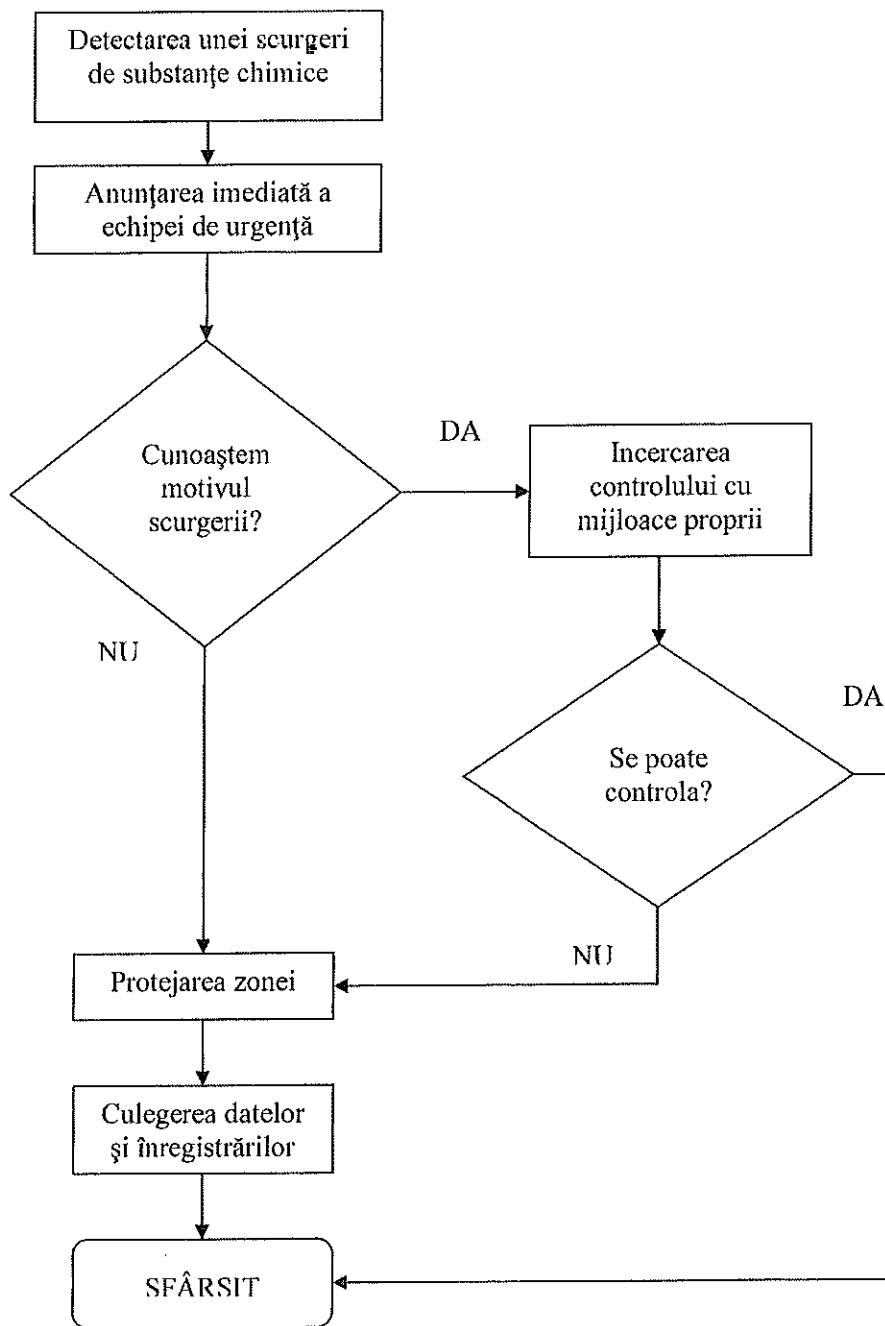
Detectarea unei scurgeri de substanţe chimice

Anunţarea imediată a echipei de urgenţă

Cunoaştem motivul scurgerii?

DA

Incercarea controlului cu mijloace proprii

NU

DA

Se poate controla?

NU

Protejarea zonei

Culegerea datelor şi înregistrărilor

SFÂRSIT